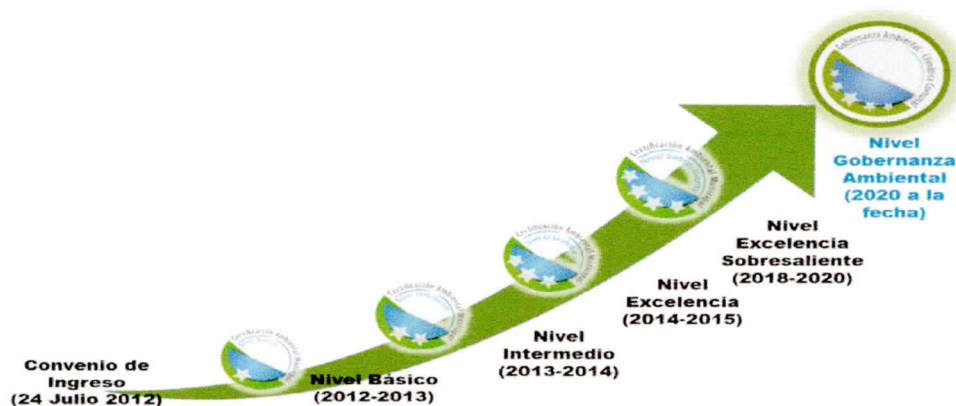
Gobernanza Ambiental Limpia Comunal

Nivel Gobernanza Ambiental (2020 a la fecha)

Certificación Ambiental Municipal

Nivel Excelencia Sobresaliente (2018-2020)

Certificación Ambiental Municipal

Nivel Excelencia (2014-2015)

Certificación Ambiental Municipal

Nivel Intermedio (2013-2014)

Certificación Ambiental Municipal

Certificación Ambiental Municipal

Nivel Básico (2012-2013)

Convenio de Ingreso (24 Julio 2012)